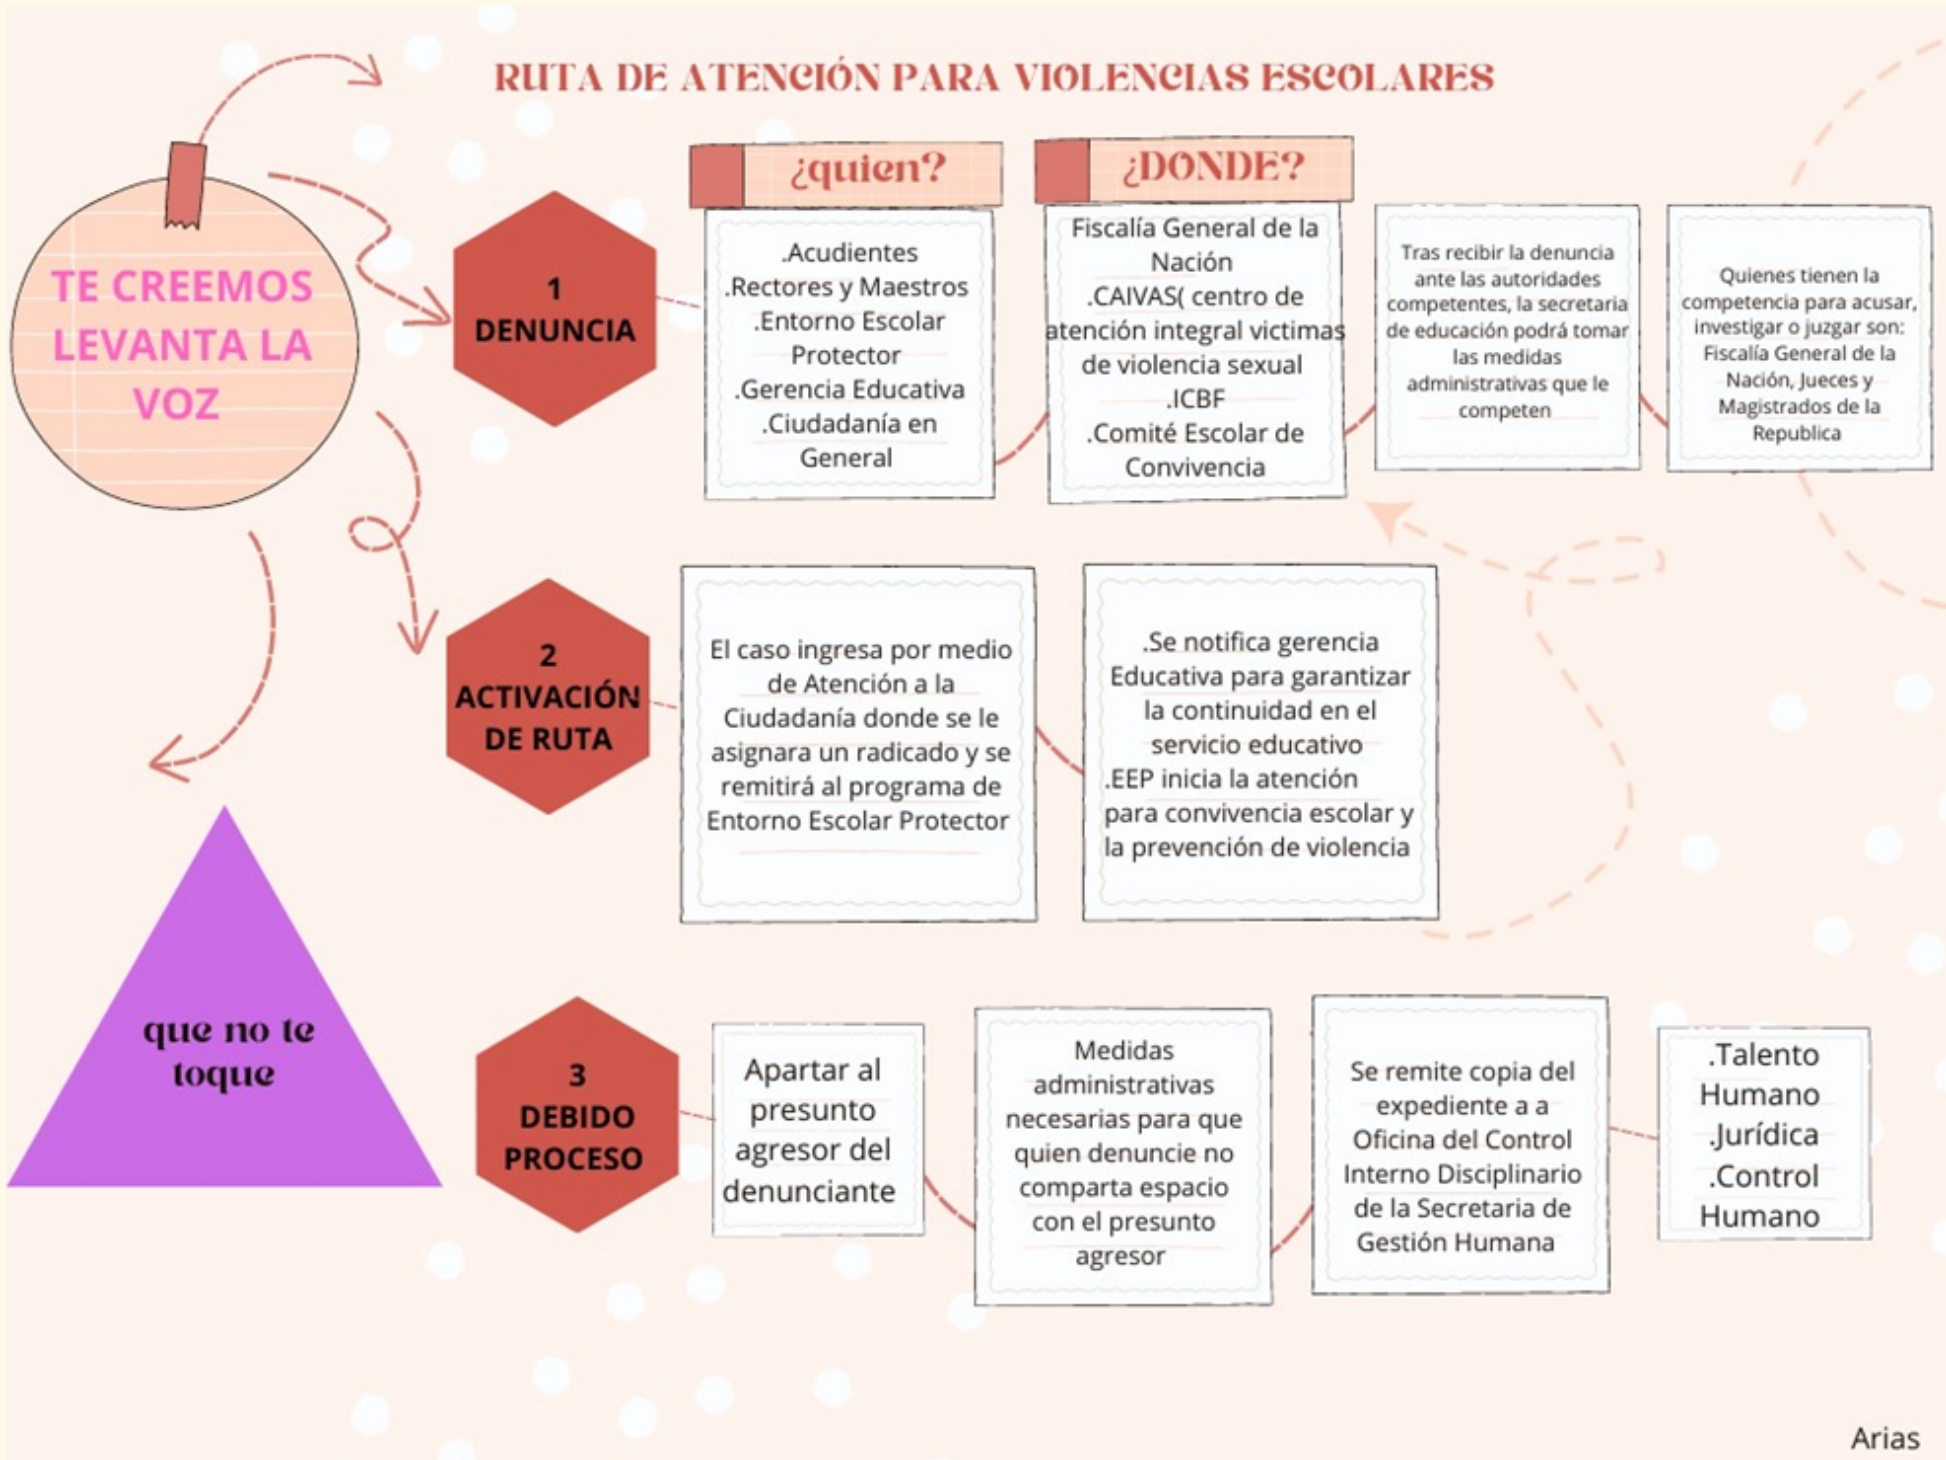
RUTA DE ATENCIÓN PARA VIOLENCIAS ESCOLARES

TE CREEMOS LEVANTA LA VOZ

1 DENUNCIA

¿quien?

.Acudientes
.Rectores y Maestros
.Entorno Escolar Protector
.Gerencia Educativa
.Ciudadanía en General

¿DONDE?

Fiscalía General de la Nación
.CAIVAS( centro de atención integral victimas de violencia sexual
.ICBF
.Comité Escolar de Convivencia

Tras recibir la denuncia ante las autoridades competentes, la secretaria de educación podrá tomar las medidas administrativas que le competen

Quienes tienen la competencia para acusar, investigar o juzgar son: Fiscalía General de la Nación, Jueces y Magistrados de la Republica

2 ACTIVACIÓN DE RUTA

El caso ingresa por medio de Atención a la Ciudadanía donde se le asignara un radicado y se remitirá al programa de Entorno Escolar Protector

.Se notifica gerencia Educativa para garantizar la continuidad en el servicio educativo
.EEP inicia la atención para convivencia escolar y la prevención de violencia

que no te toque

3 DEBIDO PROCESO

Apartar al presunto agresor del denunciante

Medidas administrativas necesarias para que quien denuncie no comparta espacio con el presunto agresor

Se remite copia del expediente a a Oficina del Control Interno Disciplinario de la Secretaria de Gestión Humana

.Talento Humano
.Jurídica
.Control Humano

Arias